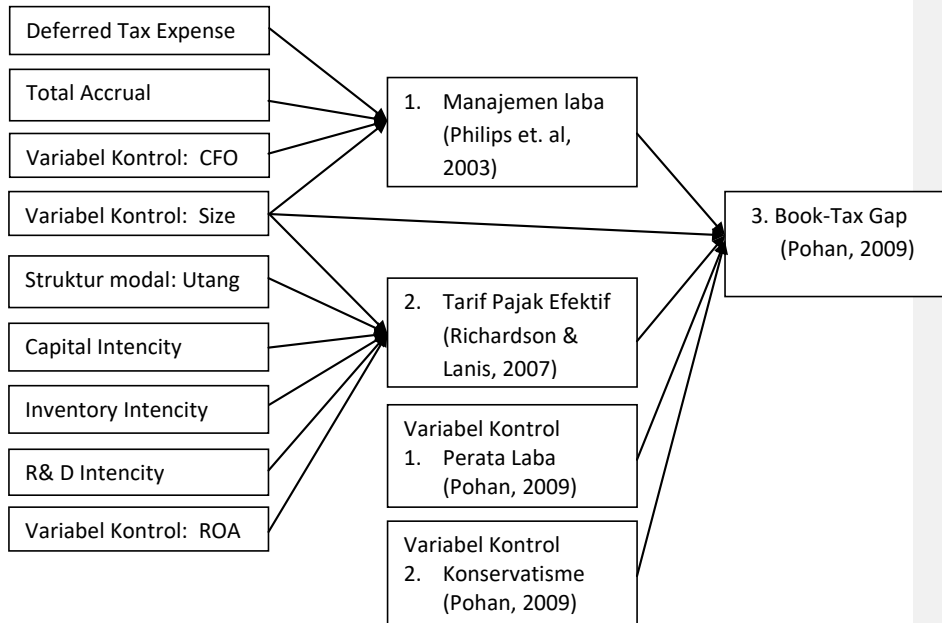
Deferred Tax Expense

Total Accrual

Variabel Kontrol: CFO

Variabel Kontrol: Size

Struktur modal: Utang

Capital Intencity

Inventory Intencity

R& D Intencity

Variabel Kontrol: ROA

1. Manajemen laba (Philips et. al, 2003)

2. Tarif Pajak Efektif (Richardson & Lanis, 2007)

Variabel Kontrol
1. Perata Laba (Pohan, 2009)

Variabel Kontrol
2. Konservatisme (Pohan, 2009)

3. Book-Tax Gap (Pohan, 2009)